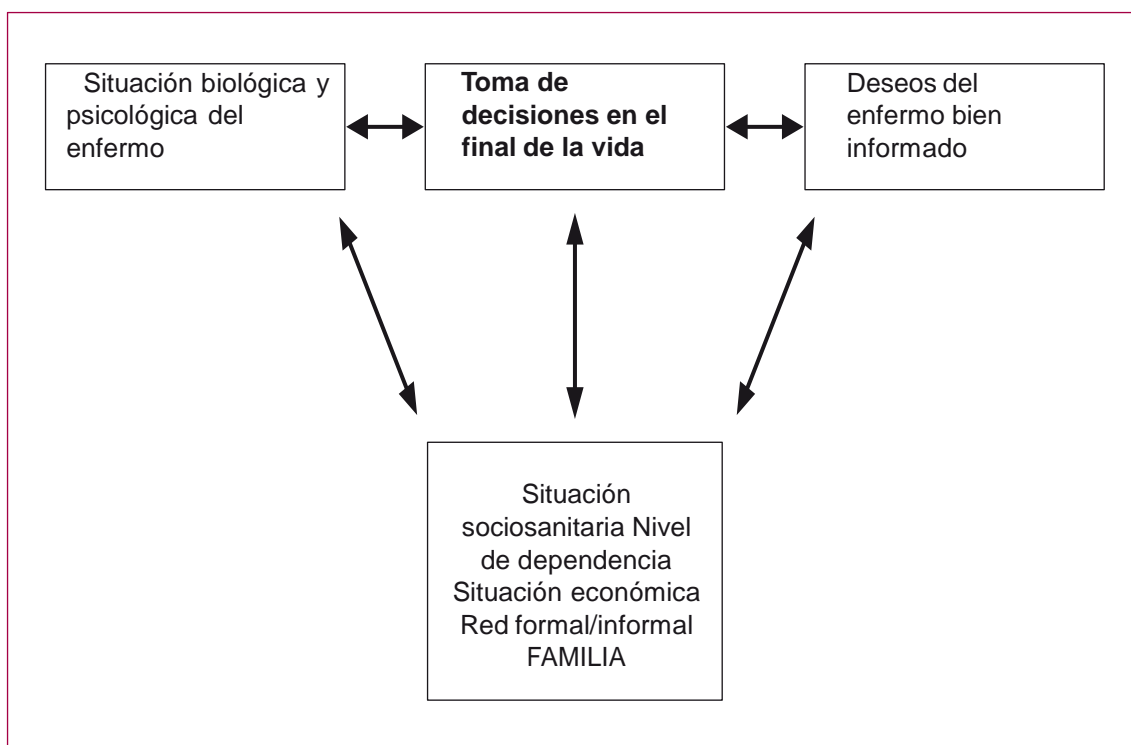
Situación biológica y psicológica del enfermo

Toma de decisiones en el final de la vida

Deseos del enfermo bien informado

Situación sociosanitaria Nivel de dependencia Situación económica Red formal/informal FAMILIA